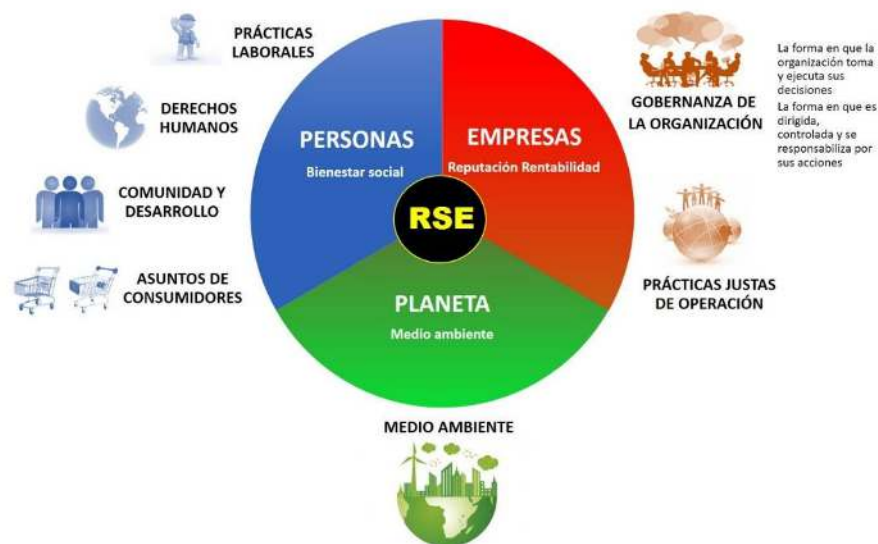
PRÁCTICAS LABORALES

DERECHOS HUMANOS

COMUNIDAD Y DESARROLLO

ASUNTOS DE CONSUMIDORES

PERSONAS
Bienestar social

EMPRESAS
Reputación Rentabilidad

RSE

PLANETA
Medio ambiente

GOBERNANZA DE LA ORGANIZACIÓN

La forma en que la organización toma y ejecuta sus decisiones
La forma en que es dirigida, controlada y se responsabiliza por sus acciones

PRÁCTICAS JUSTAS DE OPERACIÓN

MEDIO AMBIENTE